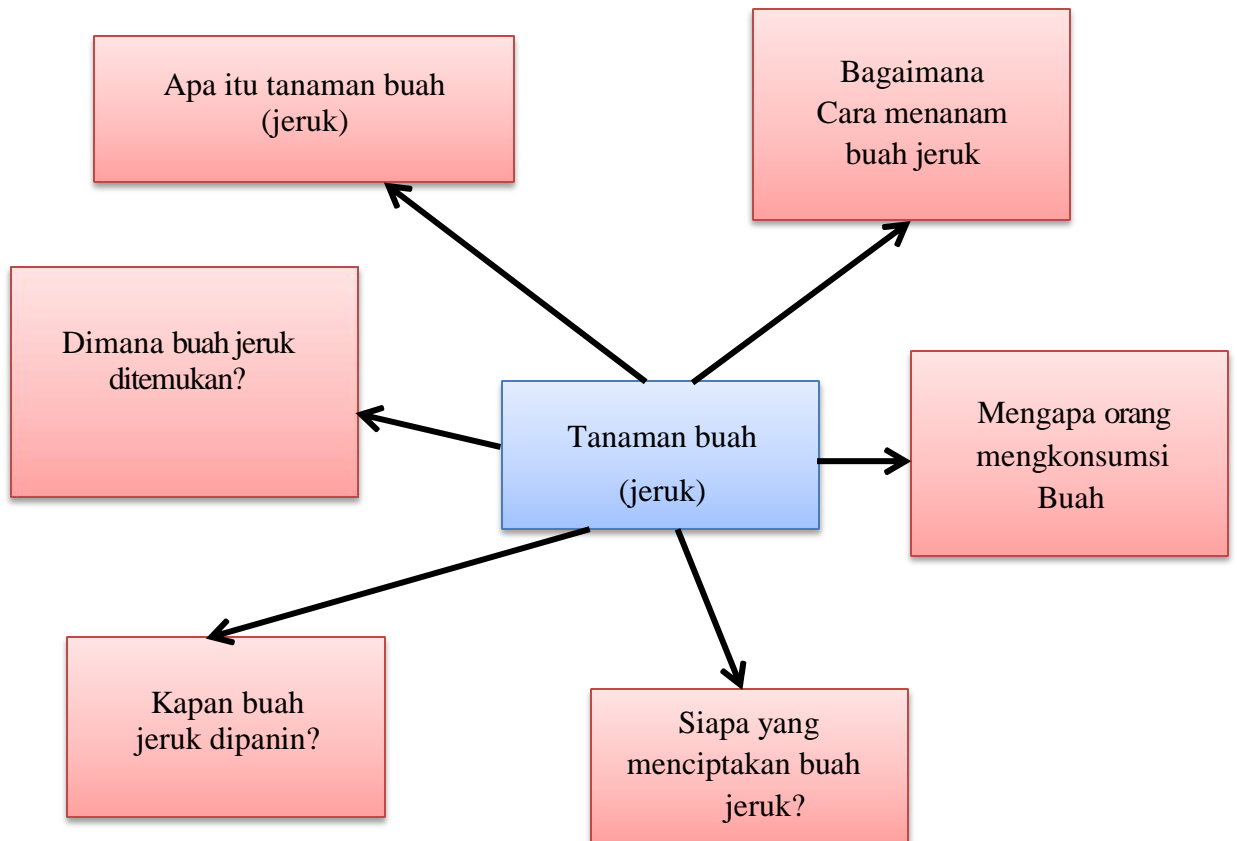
Apa itu tanaman buah (jeruk)

Bagaimana Cara menanam buah jeruk

Dimana buah jeruk ditemukan?

Tanaman buah (jeruk)

Mengapa orang mengkonsumsi Buah

Kapan buah jeruk dipanin?

Siapa yang menciptakan buah jeruk?